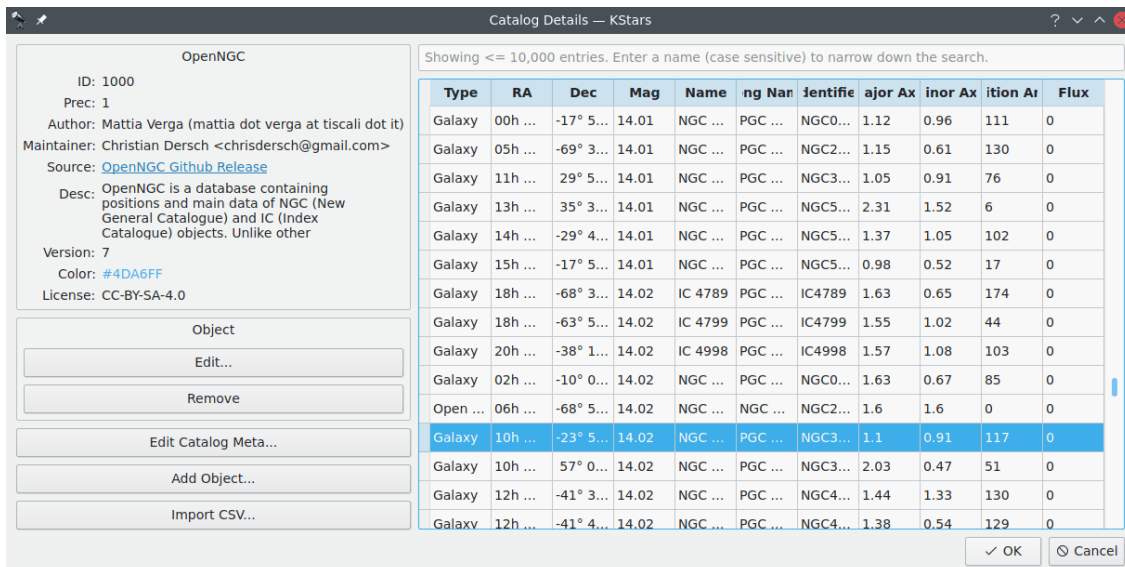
Catalog Details — KStars

OpenNGC

ID: 1000
Prec: 1
Author: Mattia Verga (mattia dot verga at tiscali dot it)
Maintainer: Christian Dersch <chrisdersch@gmail.com>
Source: OpenNGC Github Release
Desc: OpenNGC is a database containing positions and main data of NGC (New General Catalogue) and IC (Index Catalogue) objects. Unlike other
Version: 7
Color: #4DA6FF
License: CC-BY-SA-4.0

Object

Edit...

Remove

Edit Catalog Meta...

Add Object...

Import CSV...

Showing <= 10,000 entries. Enter a name (case sensitive) to narrow down the search.

| Type | RA | Dec | Mag | Name | ng Nan | dentifie | ajor Ax | inor Ax | ition Ar | Flux |
|---|---|---|---|---|---|---|---|---|---|---|
| Galaxy | 00h ... | -17° 5... | 14.01 | NGC ... | PGC ... | NGC0... | 1.12 | 0.96 | 111 | 0 |
| Galaxy | 05h ... | -69° 3... | 14.01 | NGC ... | PGC ... | NGC2... | 1.15 | 0.61 | 130 | 0 |
| Galaxy | 11h ... | 29° 5... | 14.01 | NGC ... | PGC ... | NGC3... | 1.05 | 0.91 | 76 | 0 |
| Galaxy | 13h ... | 35° 3... | 14.01 | NGC ... | PGC ... | NGC5... | 2.31 | 1.52 | 6 | 0 |
| Galaxy | 14h ... | -29° 4... | 14.01 | NGC ... | PGC ... | NGC5... | 1.37 | 1.05 | 102 | 0 |
| Galaxy | 15h ... | -17° 5... | 14.01 | NGC ... | PGC ... | NGC5... | 0.98 | 0.52 | 17 | 0 |
| Galaxy | 18h ... | -68° 3... | 14.02 | IC 4789 | PGC ... | IC4789 | 1.63 | 0.65 | 174 | 0 |
| Galaxy | 18h ... | -63° 5... | 14.02 | IC 4799 | PGC ... | IC4799 | 1.55 | 1.02 | 44 | 0 |
| Galaxy | 20h ... | -38° 1... | 14.02 | IC 4998 | PGC ... | IC4998 | 1.57 | 1.08 | 103 | 0 |
| Galaxy | 02h ... | -10° 0... | 14.02 | NGC ... | PGC ... | NGC0... | 1.63 | 0.67 | 85 | 0 |
| Open ... | 06h ... | -68° 5... | 14.02 | NGC ... | NGC ... | NGC2... | 1.6 | 1.6 | 0 | 0 |
| Galaxy | 10h ... | -23° 5... | 14.02 | NGC ... | PGC ... | NGC3... | 1.1 | 0.91 | 117 | 0 |
| Galaxy | 10h ... | 57° 0... | 14.02 | NGC ... | PGC ... | NGC3... | 2.03 | 0.47 | 51 | 0 |
| Galaxy | 12h ... | -41° 3... | 14.02 | NGC ... | PGC ... | NGC4... | 1.44 | 1.33 | 130 | 0 |
| Galaxy | 12h ... | -41° 4... | 14.02 | NGC ... | PGC ... | NGC4... | 1.38 | 0.54 | 129 | 0 |

✓ OK
Cancel